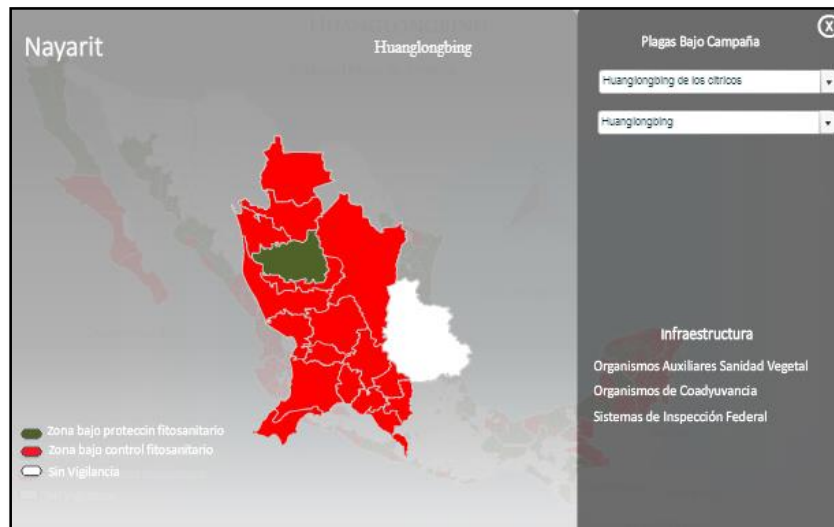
Nayarit

Huanglongbing

Plagas Bajo Campaña

Huanglongbing de los cítricos

Huanglongbing

Infraestructura

Organismos Auxiliares Sanidad Vegetal

Organismos de Coadyuvancia

Sistemas de Inspección Federal

Zona bajo proteccin fitosanitario

Zona bajo control fitosanitario

Sin Vigilancia